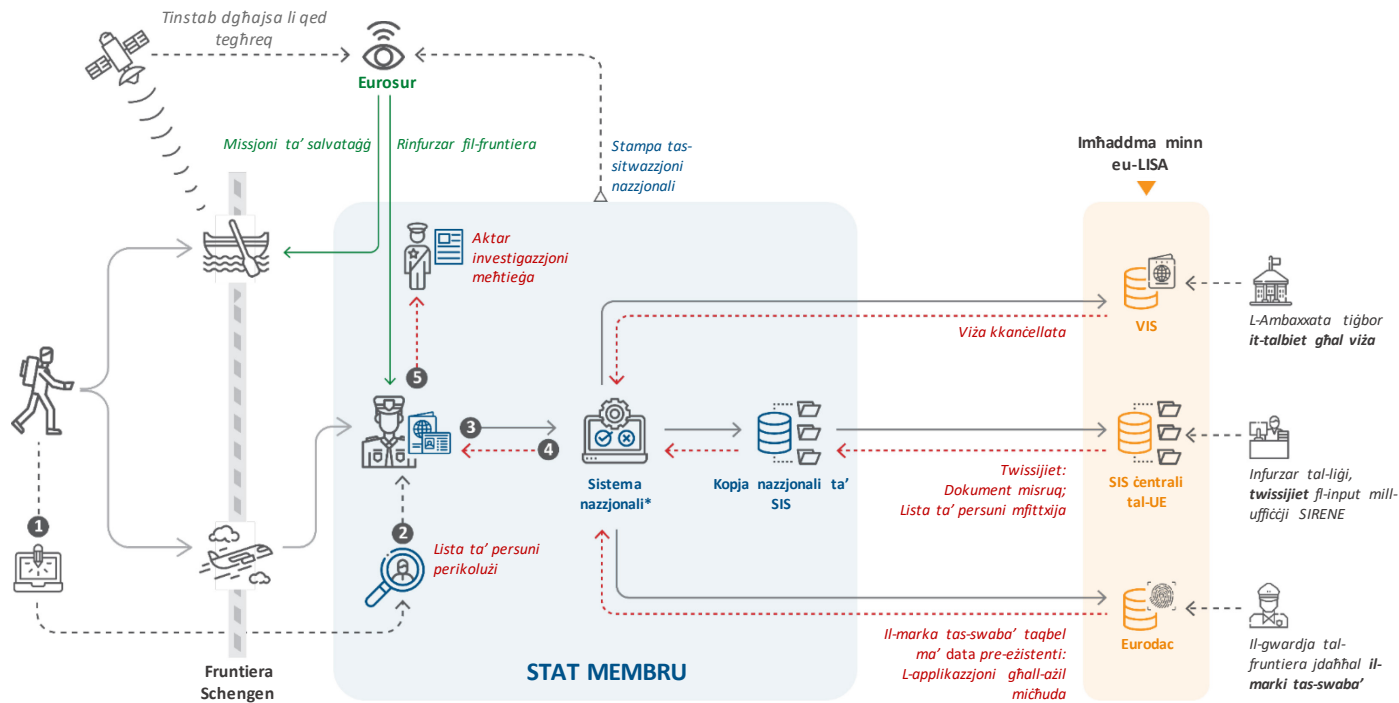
Tinstab dgħajsa li qed tegħreq

Eurosur

Missjoni ta' salvataġġ

Rinfurzar fil-fruntiera

Stampa tas-sitwazzjoni nazzjonali

Imħaddma minn eu-LISA

Aktar investigazzjoni meħtieġa

VIS

L-Ambaxxata tiġbor **it-talbiet għal viża**

Viża kkanċellata

5

3

4

Sistema nazzjonali*

Kopja nazzjonali ta' SIS

SIS ċentrali tal-UE

Twissijiet: Dokument misruq; Lista ta' persuni mfittxija

Infurzar tal-liġi, **twissijiet** fl-input mill-uffiċċji SIRENE

1

2

Lista ta' persuni perikolużi

Eurodac

Il-marka tas-swaba' taqbel ma' data pre-eżistenti: L-applikazzjoni għall-ażil miċħuda

Il-gwardja tal-fruntiera jdaħħal **il-marki tas-swaba'**

Fruntiera Schengen

STAT MEMBRU